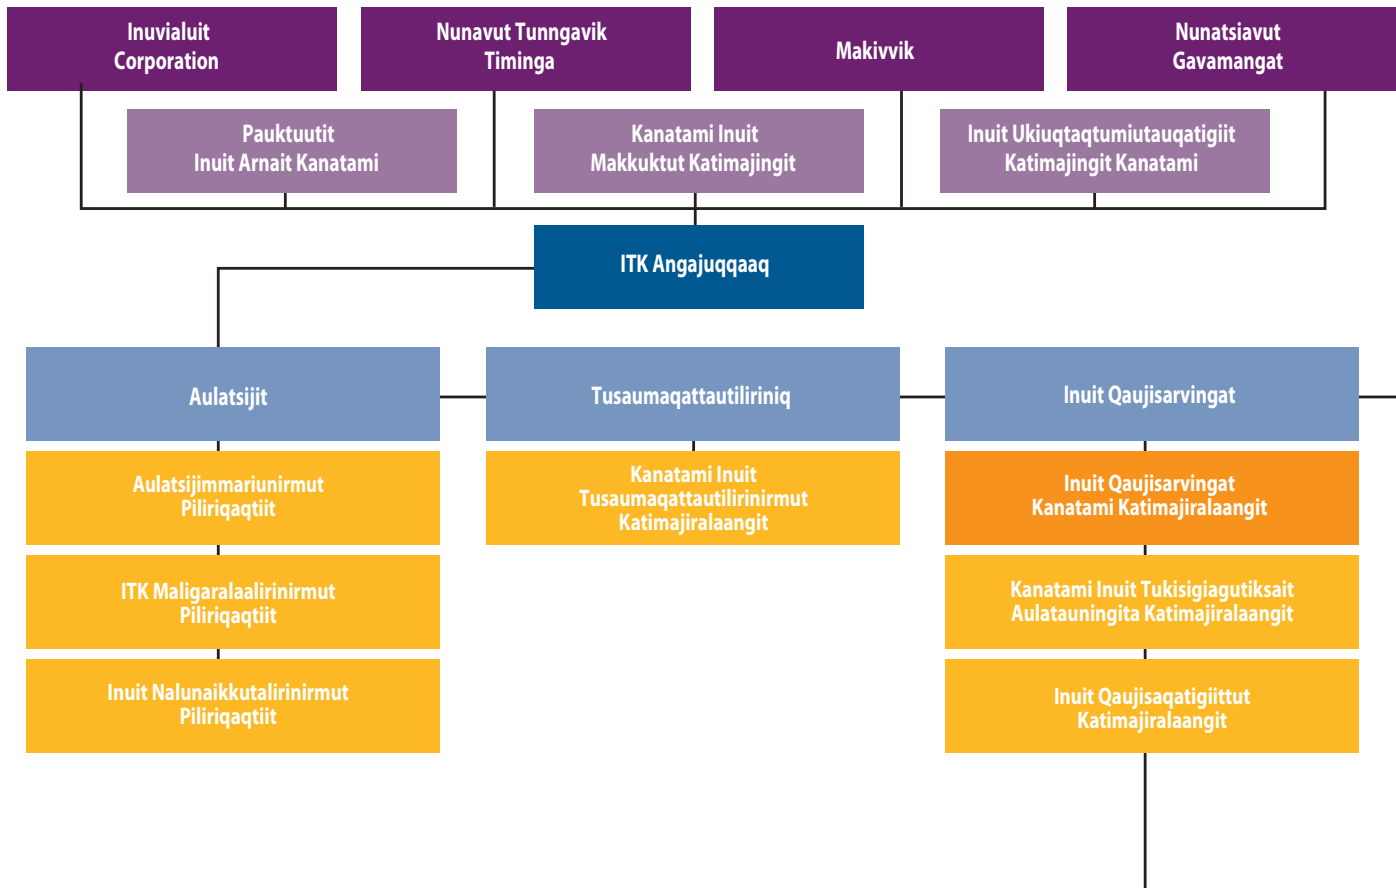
Inuvialuit Corporation

Nunavut Tunngavik Timinga

Makivvik

Nunatsiavut Gavamangat

Pauktuutit Inuit Arnait Kanatami

Kanatami Inuit Makkuktut Katimajingit

Inuit Ukiuqtaqtumiutauqatigiit Katimajingit Kanatami

ITK Angajuqqaaq

Aulatsijit

Tusaumaqattautiliriniq

Inuit Qaujisarvingat

Aulatsijimmariunirmut Piliriqaqtiit

ITK Maligaralaalirinirmut Piliriqaqtiit

Inuit Nalunaikkutalirinirmut Piliriqaqtiit

Kanatami Inuit Tusaumaqattautilirinirmut Katimajiralaangit

Inuit Qaujisarvingat Kanatami Katimajiralaangit

Kanatami Inuit Tukisigiagutiksait Aulatauningita Katimajiralaangit

Inuit Qaujisaqatigiittut Katimajiralaangit